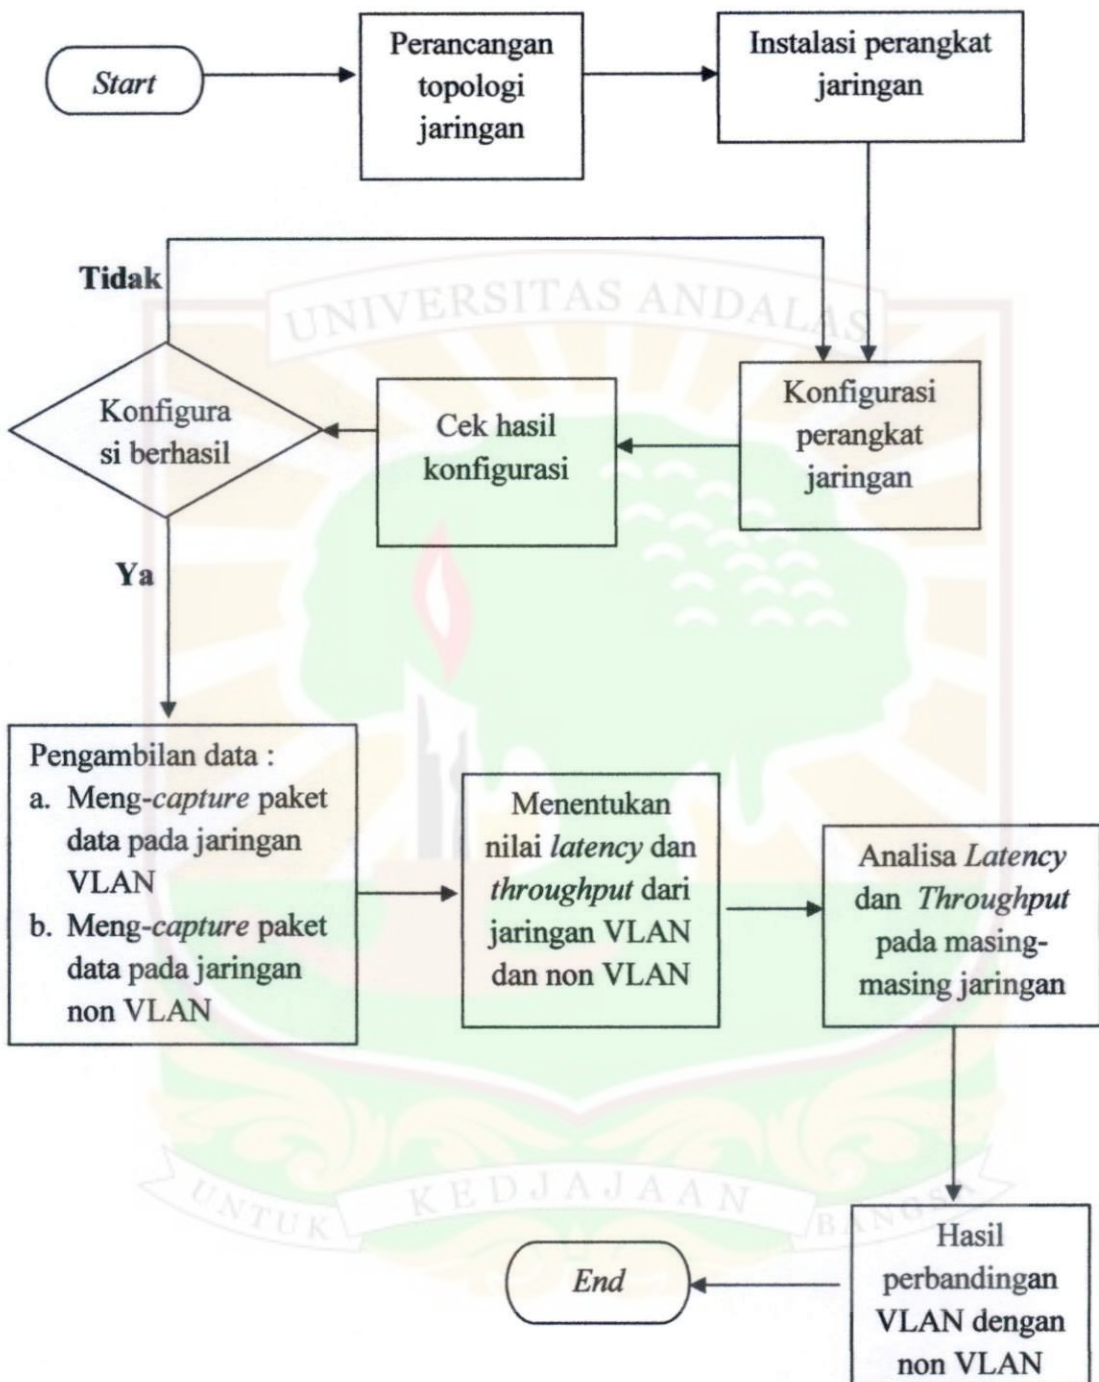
Start

Perancangan topologi jaringan

Instalasi perangkat jaringan

Tidak

UNIVERSITAS ANDALAS

Konfigurasi perangkat jaringan

Cek hasil konfigurasi

Konfigura si berhasil

Ya

Pengambilan data :
a. Meng-capture paket data pada jaringan VLAN
b. Meng-capture paket data pada jaringan non VLAN

Menentukan nilai latency dan throughput dari jaringan VLAN dan non VLAN

Analisa Latency dan Throughput pada masing-masing jaringan

UNTUK KEDJAJAAN BANGSA

Hasil perbandingan VLAN dengan non VLAN

End